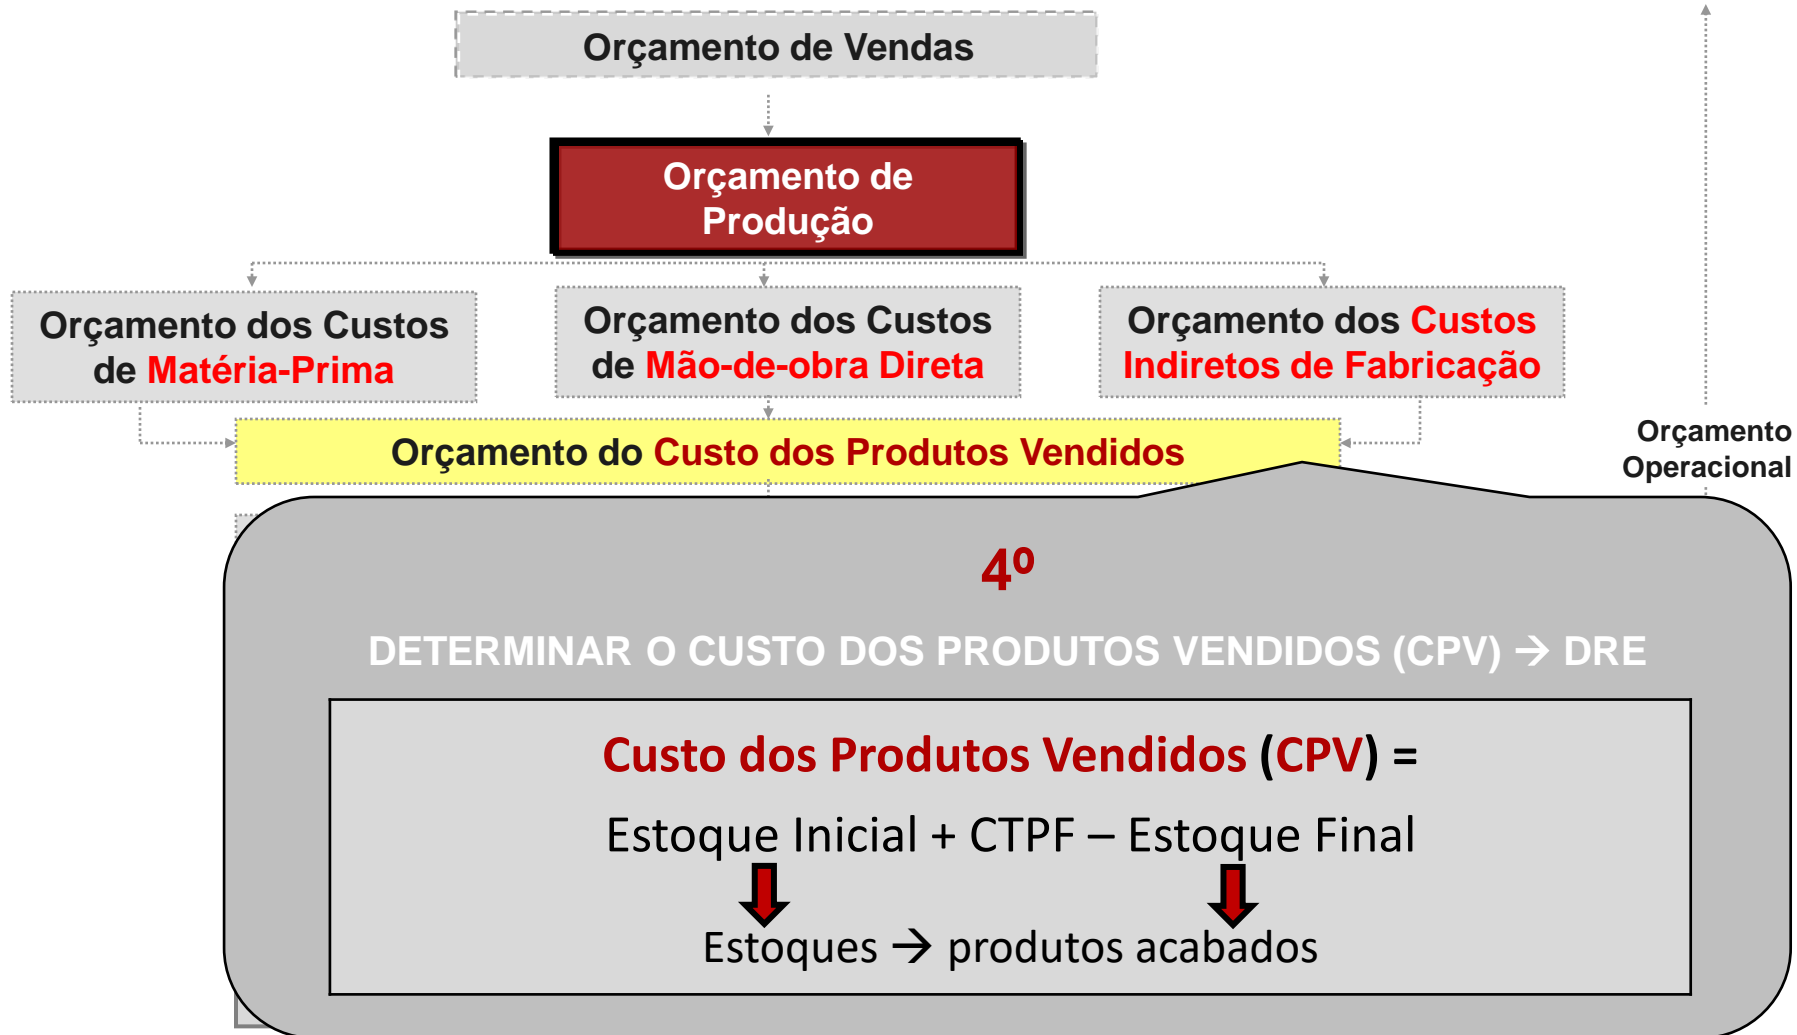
Orçamento de Vendas

Orçamento de Produção

Orçamento dos Custos de Matéria-Prima

Orçamento dos Custos de Mão-de-obra Direta

Orçamento dos Custos Indiretos de Fabricação

Orçamento do Custo dos Produtos Vendidos

Orçamento Operacional

4º

DETERMINAR O CUSTO DOS PRODUTOS VENDIDOS (CPV) → DRE

Custo dos Produtos Vendidos (CPV) =

Estoque Inicial + CTPF – Estoque Final

Estoques → produtos acabados